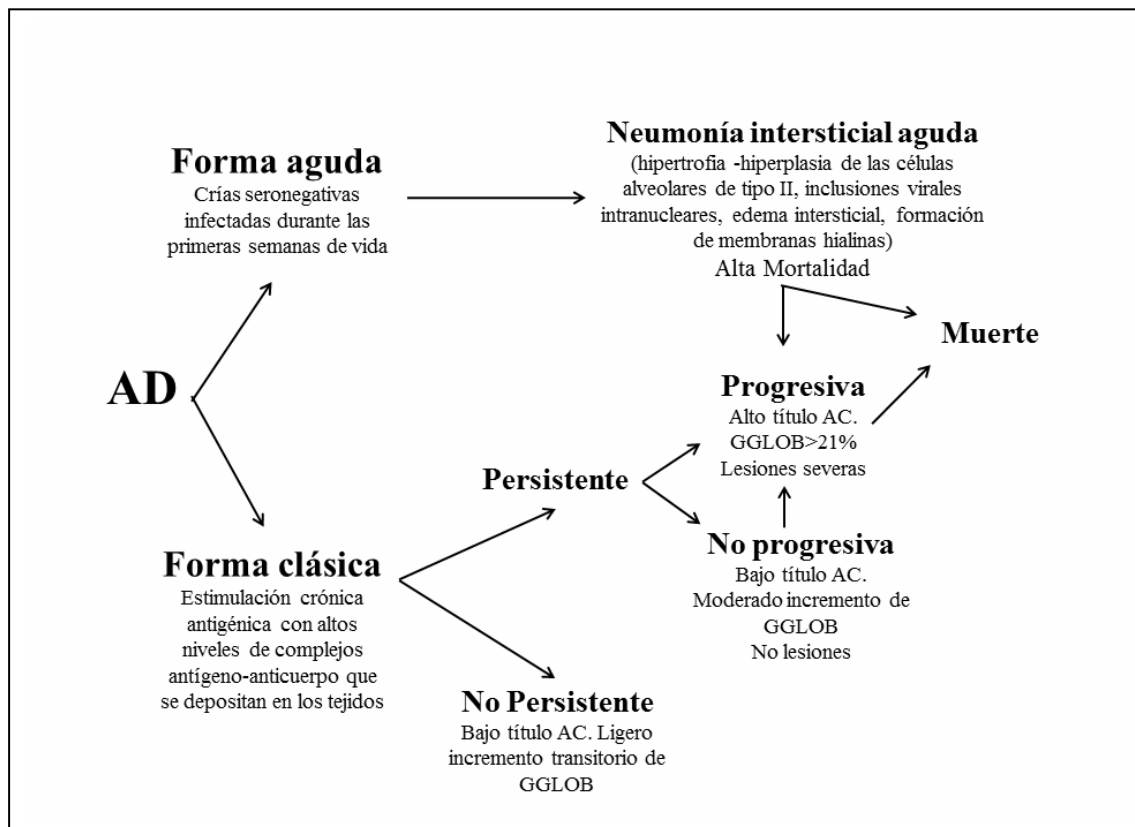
Forma aguda
Crías seronegativas infectadas durante las primeras semanas de vida

Neumonía intersticial aguda
(hipertrofia -hiperplasia de las células alveolares de tipo II, inclusiones virales intranucleares, edema intersticial, formación de membranas hialinas)
Alta Mortalidad

Muerte

AD

Progresiva
Alto título AC.
GGLOB>21%
Lesiones severas

Persistente

No progresiva
Bajo título AC.
Moderado incremento de GGLOB
No lesiones

Forma clásica
Estimulación crónica antigénica con altos niveles de complejos antígeno-anticuerpo que se depositan en los tejidos

No Persistente
Bajo título AC. Ligero incremento transitorio de GGLOB